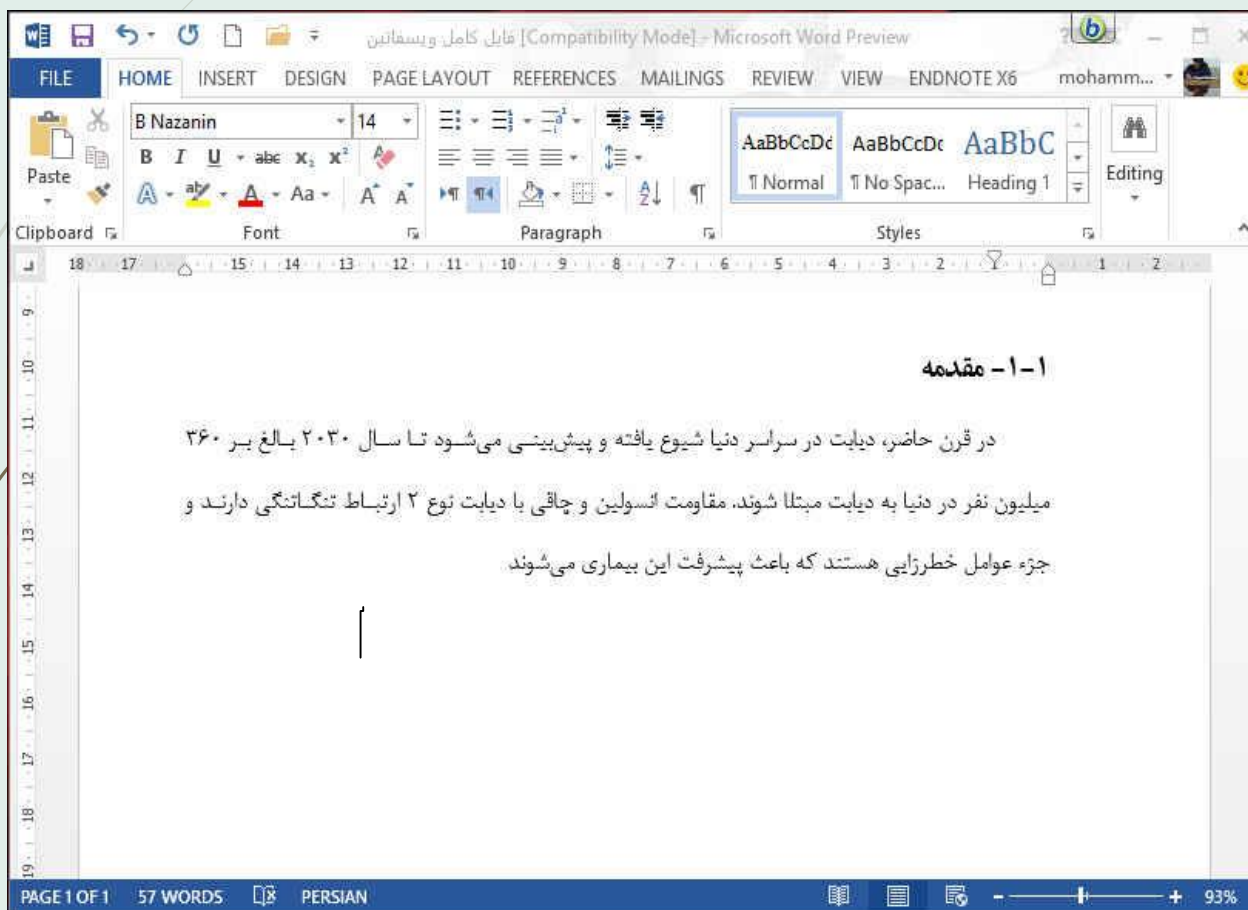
فایل کامل ویسفاتین [Compatibility Mode] - Microsoft Word Preview

FILE HOME INSERT DESIGN PAGE LAYOUT REFERENCES MAILINGS REVIEW VIEW ENDNOTE X6 mohamm...

Paste
B Nazanin 14
B I U abc $x_2$ $x^2$
A Aa A A
AaBbCcDc ¶ Normal
AaBbCcDc ¶ No Spac...
AaBbC Heading 1
Editing

Clipboard Font Paragraph Styles

18 17 15 14 13 12 11 10 9 8 7 6 5 4 3 2 1 2

۱-۱- مقدمه

در قرن حاضر، دیابت در سراسر دنیا شیوع یافته و پیش‌بینی می‌شود تا سال ۲۰۳۰ بالغ بر ۳۶۰ میلیون نفر در دنیا به دیابت مبتلا شوند. مقاومت انسولین و چاقی با دیابت نوع ۲ ارتباط تنگاتنگی دارند و جزء عوامل خطرزایی هستند که باعث پیشرفت این بیماری می‌شوند

PAGE 1 OF 1 57 WORDS PERSIAN 93%